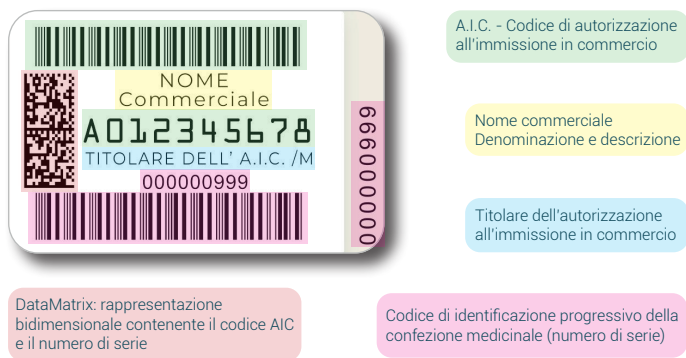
NOME
Commerciale

A012345678

TITOLARE DELL' A.I.C. /M

000000999

000000999

A.I.C. - Codice di autorizzazione all'immissione in commercio

Nome commerciale
Denominazione e descrizione

Titolare dell'autorizzazione all'immissione in commercio

DataMatrix: rappresentazione bidimensionale contenente il codice AIC e il numero di serie

Codice di identificazione progressivo della confezione medicinale (numero di serie)